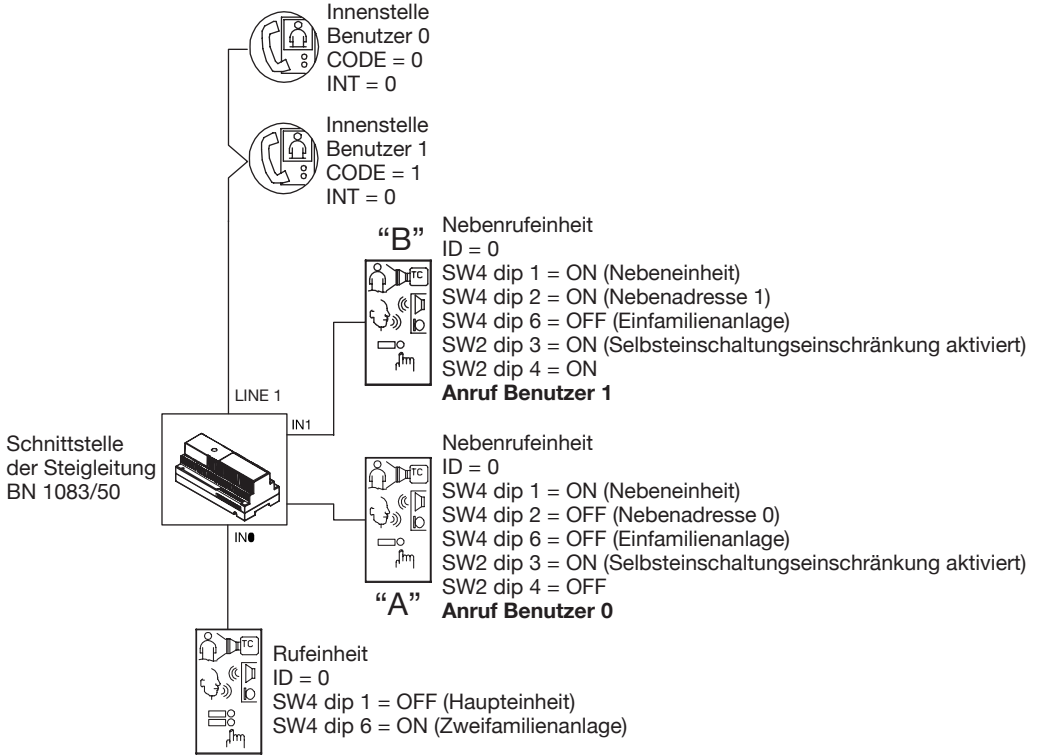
Innenstelle
Benutzer 0
CODE = 0
INT = 0

Innenstelle
Benutzer 1
CODE = 1
INT = 0

"B"

Nebenrufeinheit
ID = 0
SW4 dip 1 = ON (Nebeneinheit)
SW4 dip 2 = ON (Nebenadresse 1)
SW4 dip 6 = OFF (Einfamilienanlage)
SW2 dip 3 = ON (Selbsteinschaltungseinschränkung aktiviert)
SW2 dip 4 = ON
**Anruf Benutzer 1**

LINE 1

IN1

Schnittstelle
der Steigleitung
BN 1083/50

IN0

Nebenrufeinheit
ID = 0
SW4 dip 1 = ON (Nebeneinheit)
SW4 dip 2 = OFF (Nebenadresse 0)
SW4 dip 6 = OFF (Einfamilienanlage)
SW2 dip 3 = ON (Selbsteinschaltungseinschränkung aktiviert)
SW2 dip 4 = OFF
**Anruf Benutzer 0**

"A"

Rufeinheit
ID = 0
SW4 dip 1 = OFF (Haupteinheit)
SW4 dip 6 = ON (Zweifamilienanlage)